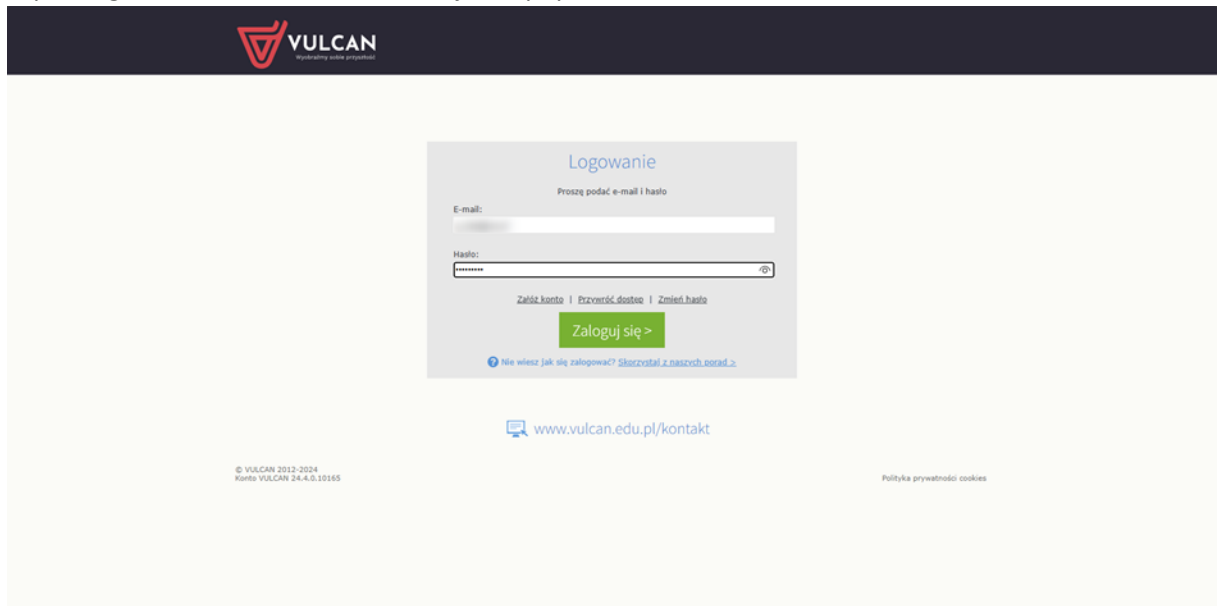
VULCAN
Wyobraźmy sobie przyszłość

Logowanie

Proszę podać e-mail i hasło

E-mail:
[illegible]

Hasło:
••••••••••

Załóż konto | Przywróć dostęp | Zmień hasło

Zaloguj się >

Nie wiesz jak się zalogować? Skorzystaj z naszych porad >

www.vulcan.edu.pl/kontakt

© VULCAN 2012-2024
Konto VULCAN 24.4.0.10165

Polityka prywatności cookies